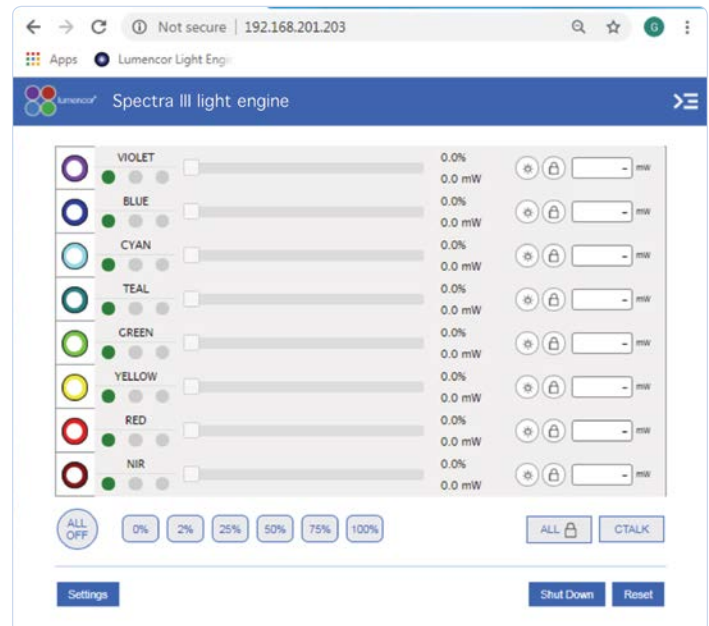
Not secure | 192.168.201.203

Apps Lumencor Light Engi

lumencor Spectra III light engine

| | | | | |
|---|---|---|---|---|
| VIOLET | 0.0% | 0.0 mW | - | mW |
| BLUE | 0.0% | 0.0 mW | - | mW |
| CYAN | 0.0% | 0.0 mW | - | mW |
| TEAL | 0.0% | 0.0 mW | - | mW |
| GREEN | 0.0% | 0.0 mW | - | mW |
| YELLOW | 0.0% | 0.0 mW | - | mW |
| RED | 0.0% | 0.0 mW | - | mW |
| NIR | 0.0% | 0.0 mW | - | mW |

ALL OFF 0% 2% 25% 50% 75% 100% ALL CTALK

Settings Shut Down Reset